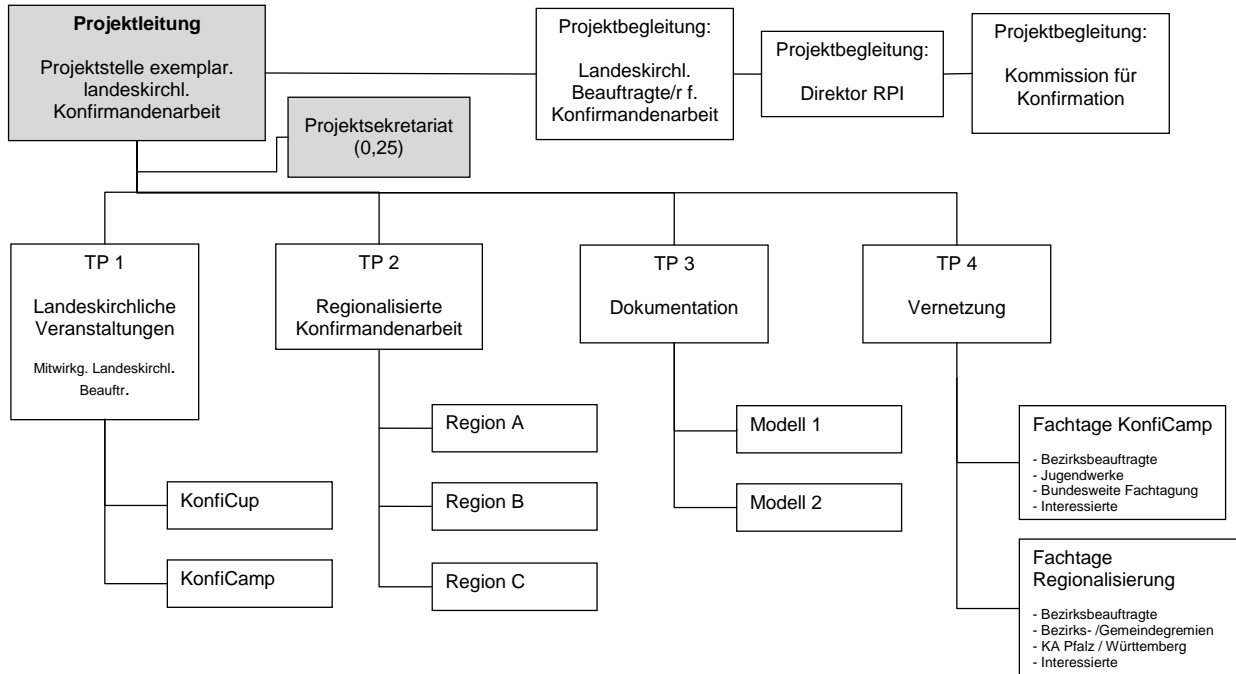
**Projektleitung**

Projektstelle exemplar. landeskirchl. Konfirmandenarbeit

Projektbegleitung:

Landeskirchl. Beauftragte/r f. Konfirmandenarbeit

Projektbegleitung:

Direktor RPI

Projektbegleitung:

Kommission für Konfirmation

Projektsekretariat (0,25)

TP 1

Landeskirchliche Veranstaltungen

Mitwirkg. Landeskirchl. Beauftr.

KonfiCup

KonfiCamp

TP 2

Regionalisierte Konfirmandenarbeit

Region A

Region B

Region C

TP 3

Dokumentation

Modell 1

Modell 2

TP 4

Vernetzung

Fachtage KonfiCamp

- Bezirksbeauftragte
- Jugendwerke
- Bundesweite Fachtagung
- Interessierte

Fachtage Regionalisierung

- Bezirksbeauftragte
- Bezirks- /Gemeindegremien
- KA Pfalz / Württemberg
- Interessierte